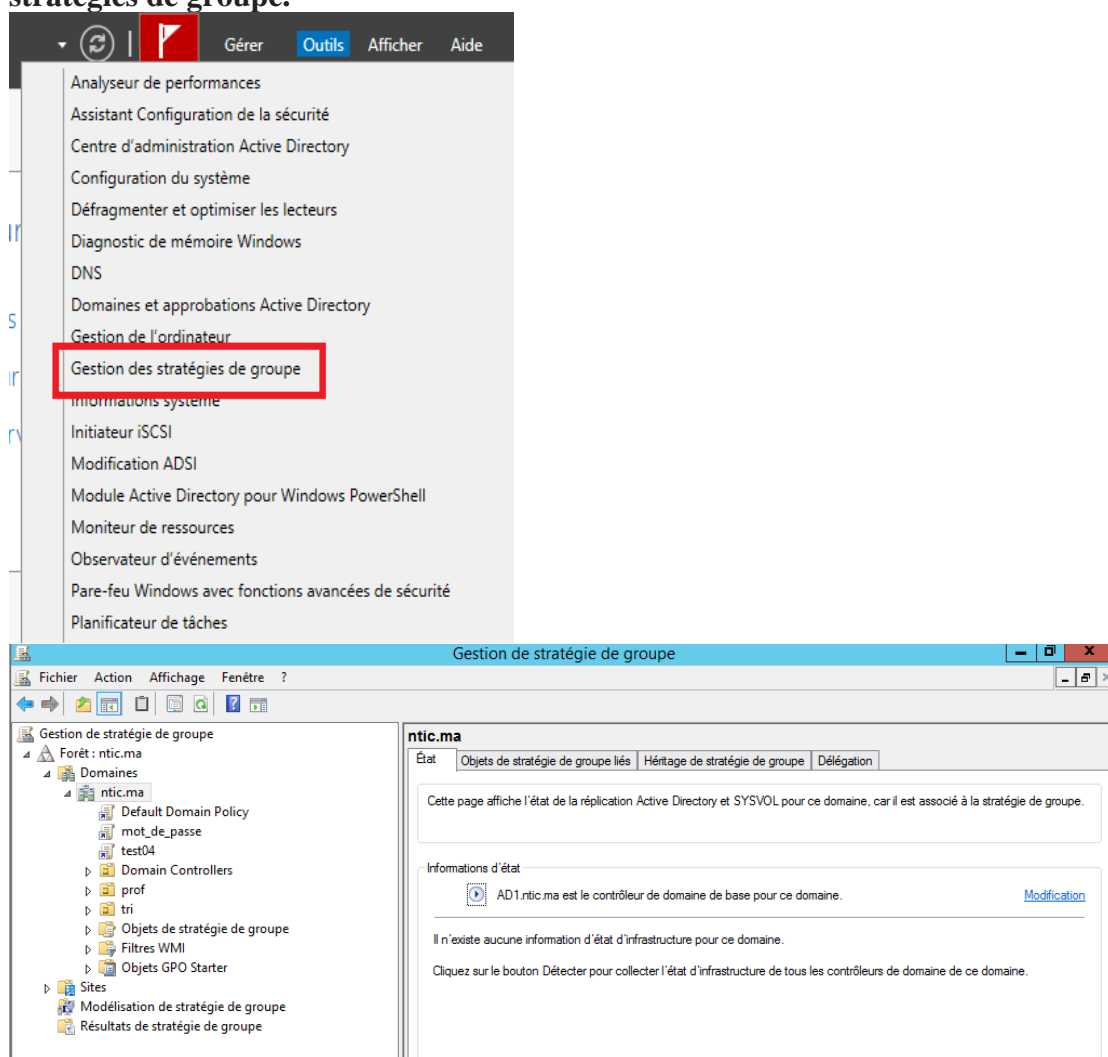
stratégies de groupe.

Gérer Outils Afficher Aide

Analyseur de performances
Assistant Configuration de la sécurité
Centre d'administration Active Directory
Configuration du système
Défragmenter et optimiser les lecteurs
Diagnostic de mémoire Windows
DNS
Domaines et approbations Active Directory
Gestion de l'ordinateur
Gestion des stratégies de groupe
Informations système
Initiateur iSCSI
Modification ADSI
Module Active Directory pour Windows PowerShell
Moniteur de ressources
Observateur d'événements
Pare-feu Windows avec fonctions avancées de sécurité
Planificateur de tâches

Gestion de stratégie de groupe
Fichier Action Affichage Fenêtre ?

Gestion de stratégie de groupe
Forêt : ntic.ma
Domaines
ntic.ma
Default Domain Policy
mot_de_passe
test04
Domain Controllers
prof
tri
Objets de stratégie de groupe
Filtres WMI
Objets GPO Starter
Sites
Modélisation de stratégie de groupe
Résultats de stratégie de groupe

ntic.ma
État | Objets de stratégie de groupe liés | Héritage de stratégie de groupe | Délégation

Cette page affiche l'état de la réplication Active Directory et SYSVOL pour ce domaine, car il est associé à la stratégie de groupe.

Informations d'état
AD1.ntic.ma est le contrôleur de domaine de base pour ce domaine.
Modification

Il n'existe aucune information d'état d'infrastructure pour ce domaine.

Cliquez sur le bouton Détecter pour collecter l'état d'infrastructure de tous les contrôleurs de domaine de ce domaine.